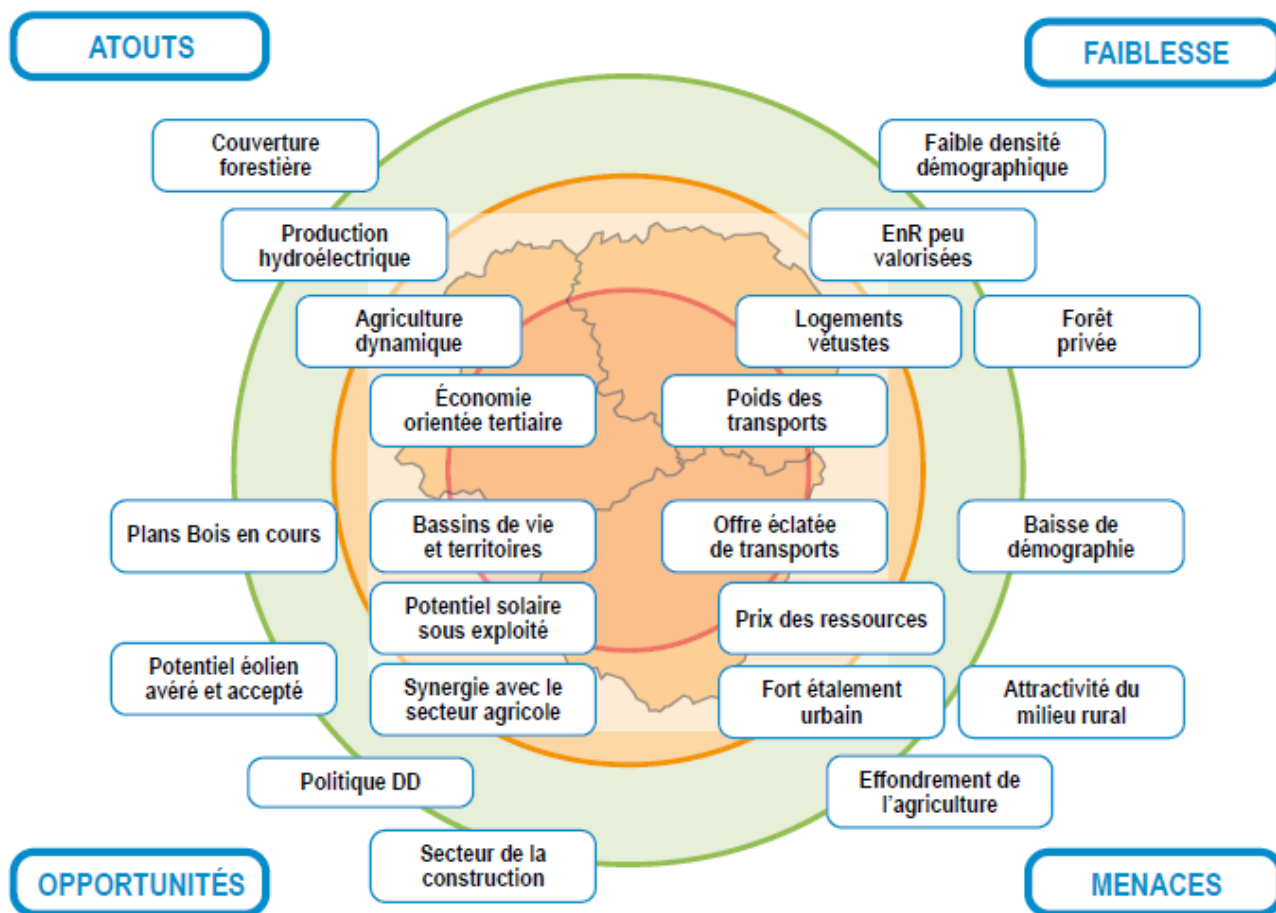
ATOUTS

FAIBLESSE

Couverture forestière

Faible densité démographique

Production hydroélectrique

EnR peu valorisées

Agriculture dynamique

Logements vétustes

Forêt privée

Économie orientée tertiaire

Poids des transports

Plans Bois en cours

Bassins de vie et territoires

Offre éclatée de transports

Baisse de démographie

Potentiel solaire sous exploité

Prix des ressources

Potentiel éolien avéré et accepté

Synergie avec le secteur agricole

Fort étalement urbain

Attractivité du milieu rural

Politique DD

Effondrement de l'agriculture

Secteur de la construction

OPPORTUNITÉS

MENACES